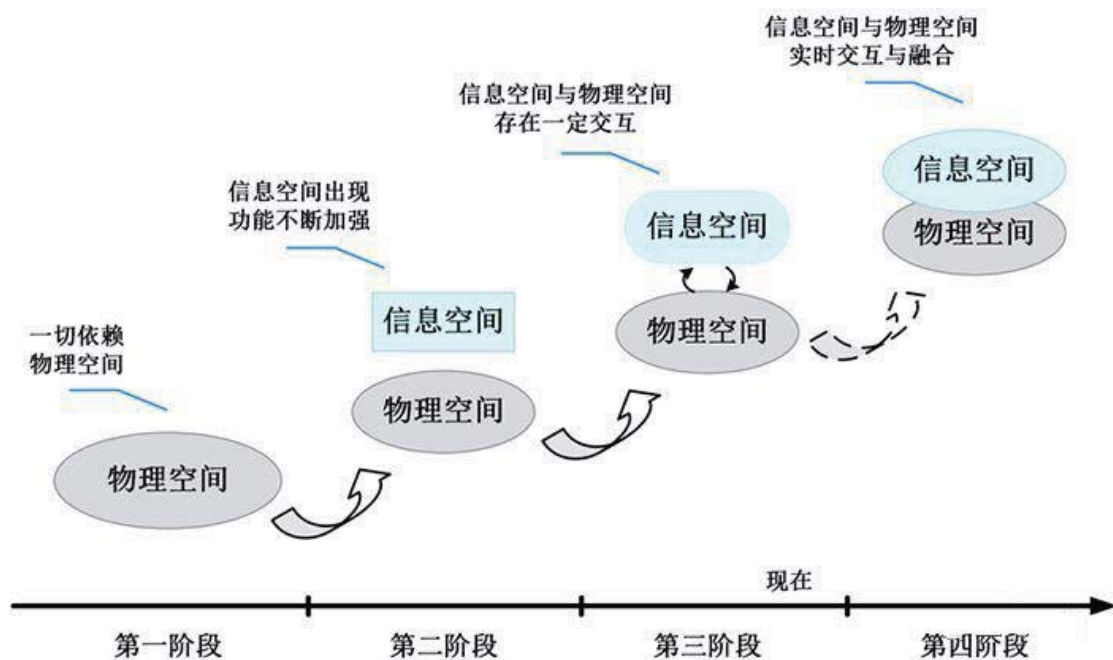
信息空间与物理空间
实时交互与融合

信息空间与物理空间
存在一定交互

信息空间
物理空间

信息空间出现
功能不断加强

信息空间

信息空间
物理空间

一切依赖
物理空间

物理空间

物理空间

现在

第一阶段
第二阶段
第三阶段
第四阶段